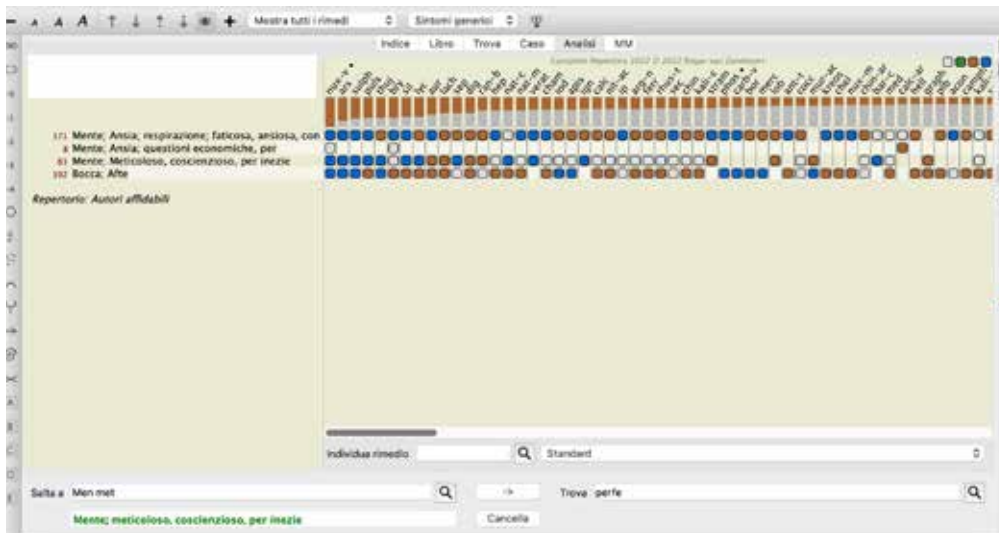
Mostra tutti i rimedi
Sintomi generici

Indice Libro Trova Caso Analisi MM

Complete Repertory 2022 © 2022 Roger van Zandvoort

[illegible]

171 Mente; Ansia; respirazione; faticosa, ansiosa, con
8 Mente; Ansia; questioni economiche, per
61 Mente; Meticoloso, coscienzioso, per inezie
192 Bocca; Afte

Repertorio: Autori affidabili

Individua rimedio
Standard

Salta a Men met
->
Trova perfe

Mente; meticoloso, coscienzioso, per inezie
Cancella